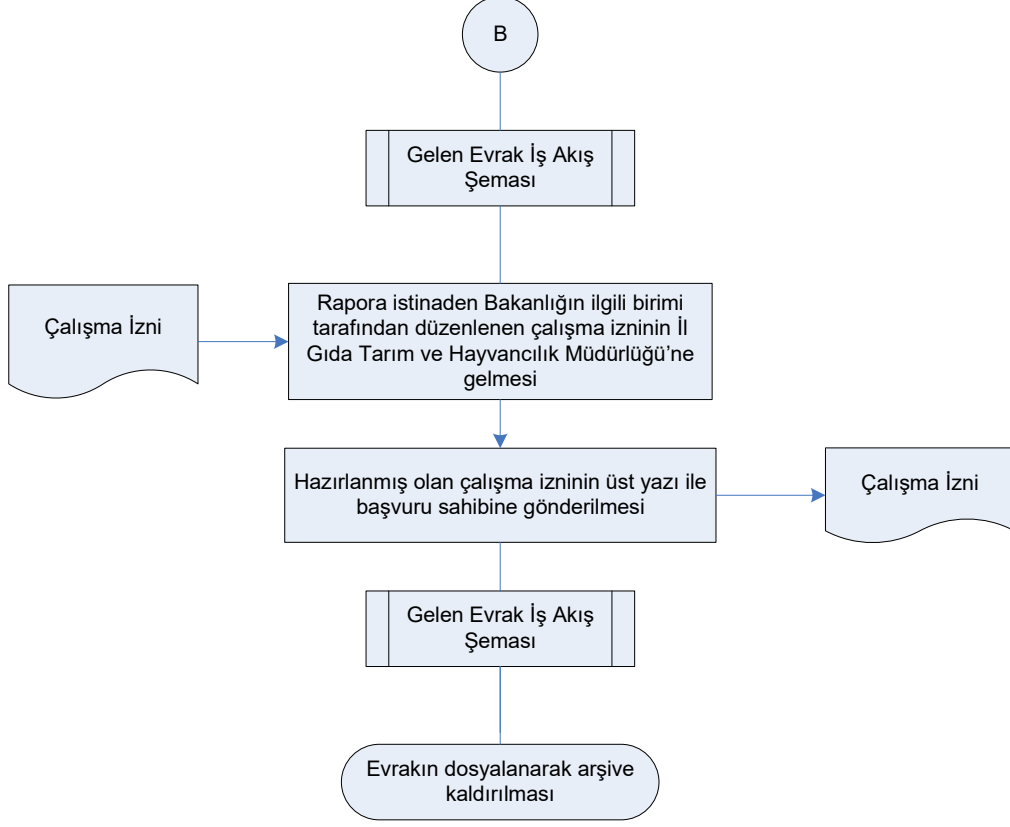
B

Gelen Evrak İş Akış Şeması

Çalışma İzni

Rapora istinaden Bakanlığın ilgili birimi tarafından düzenlenen çalışma izninin İl Gıda Tarım ve Hayvancılık Müdürlüğü'ne gelmesi

Hazırlanmış olan çalışma izninin üst yazı ile başvuru sahibine gönderilmesi

Çalışma İzni

Gelen Evrak İş Akış Şeması

Evrakın dosyalanarak arşive kaldırılması